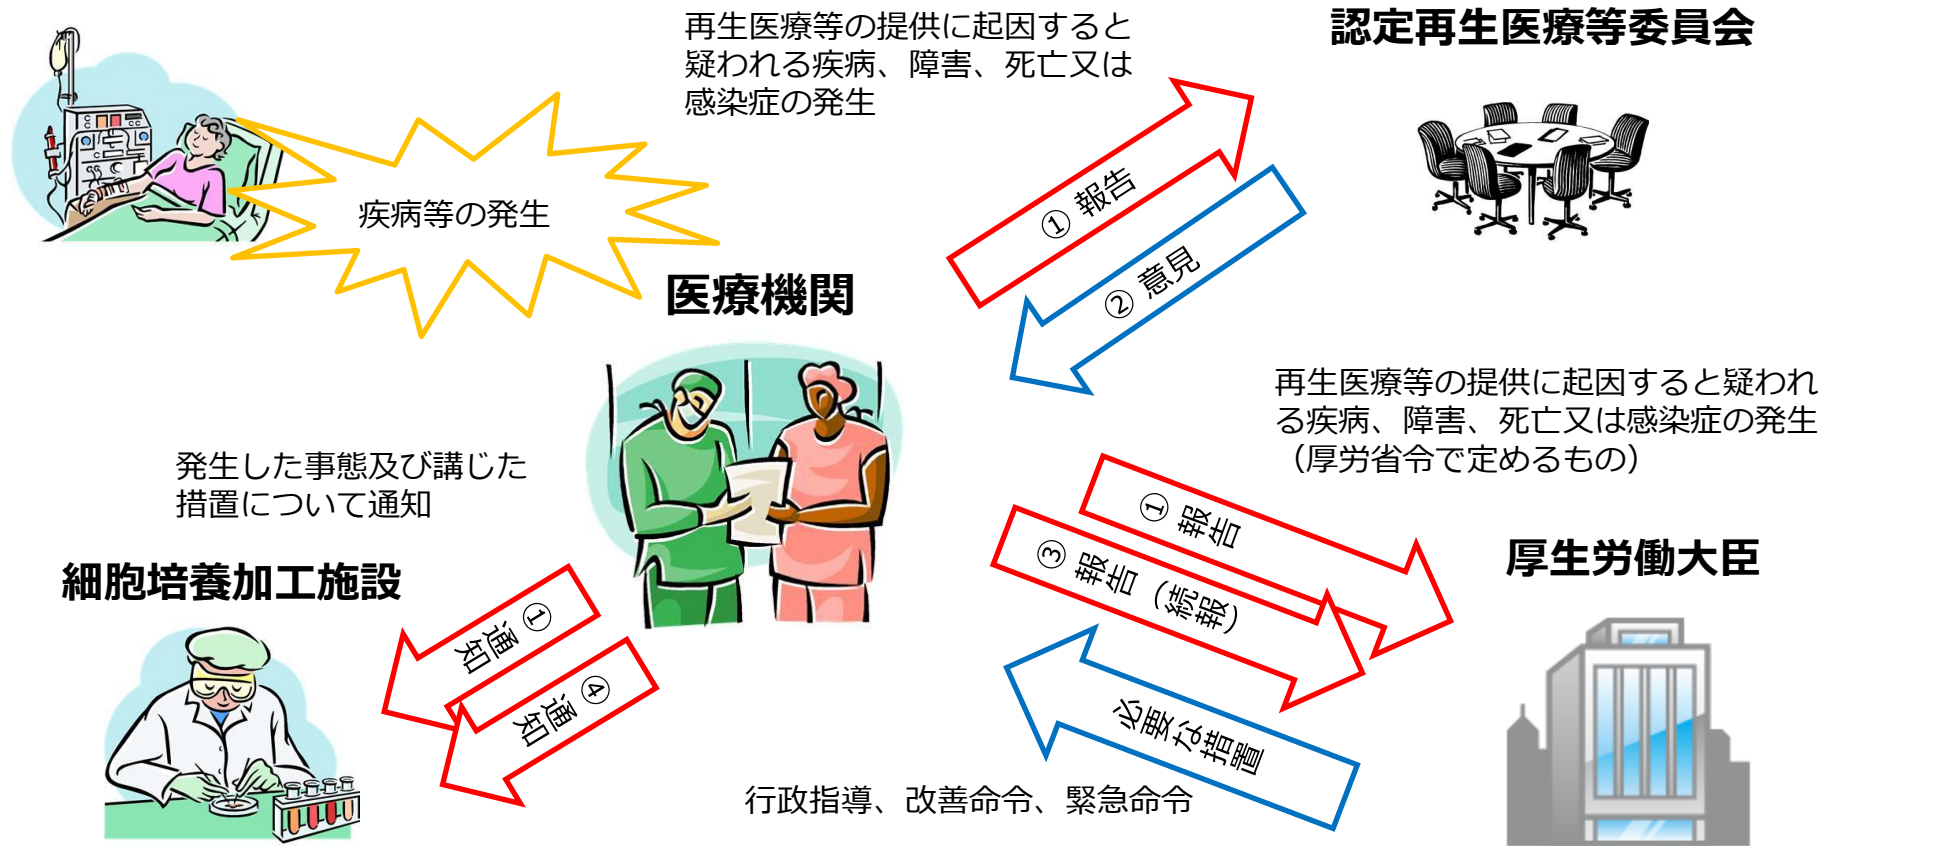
再生医療等の提供に起因すると疑われる疾病、障害、死亡又は感染症の発生

認定再生医療等委員会

疾病等の発生

① 報告

② 意見

医療機関

再生医療等の提供に起因すると疑われる疾病、障害、死亡又は感染症の発生（厚労省令で定めるもの）

発生した事態及び講じた措置について通知

① 報告

③ 報告（続報）

厚生労働大臣

細胞培養加工施設

① 通知

④ 通知

必要な措置

行政指導、改善命令、緊急命令